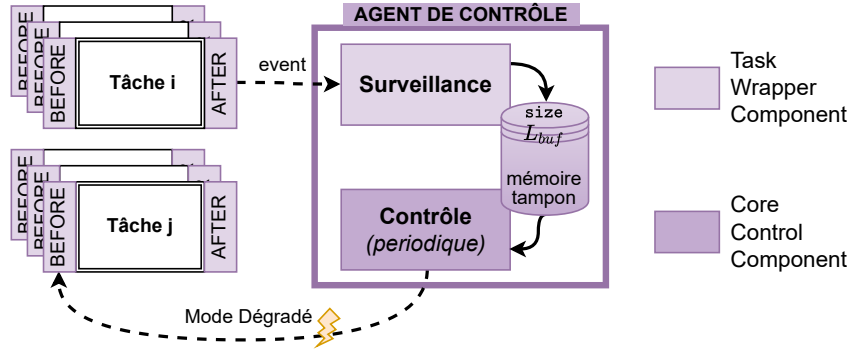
BEFORE
BEFORE
BEFORE
Tâche i
AFTER

event

AGENT DE CONTRÔLE

Surveillance

size
$L_{buf}$
mémoire tampon

Contrôle
(periodique)

BEFORE
BEFORE
BEFORE
Tâche j
AFTER

Mode Dégradé

Task Wrapper Component

Core Control Component